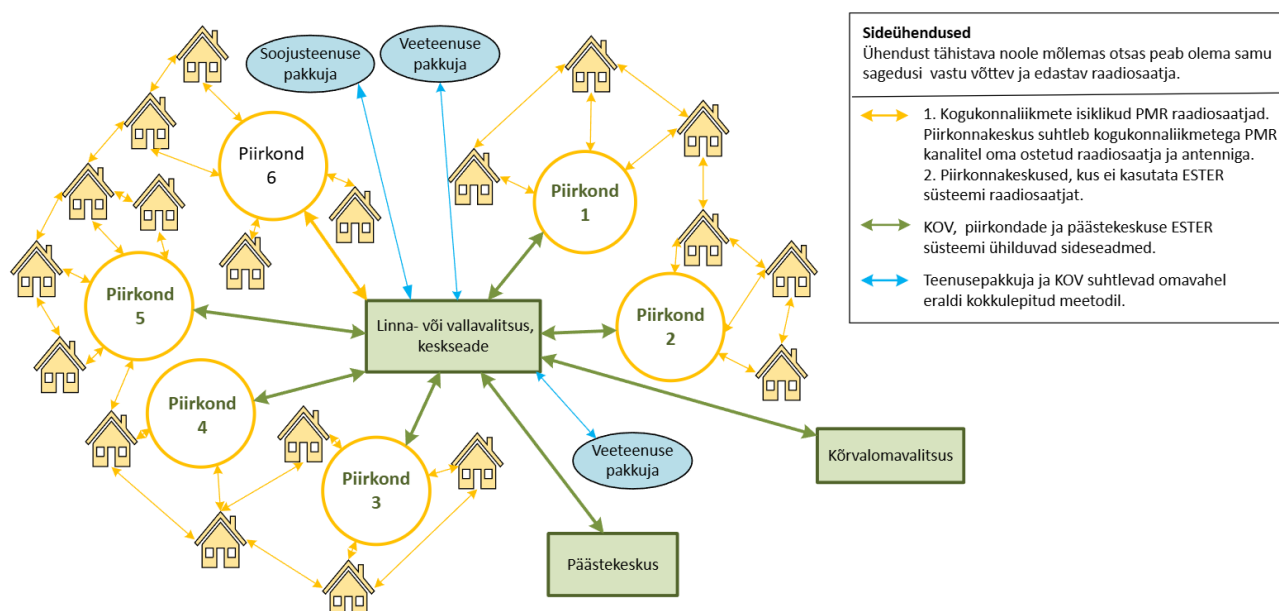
Soojusteenuse pakkuja

Veeteenuse pakkuja

Piirkond 6

Piirkond 1

Piirkond 5

Linna- või vallavalitsus, keskseade

Piirkond 2

Piirkond 4

Piirkond 3

Veeteenuse pakkuja

Kõrvalomavalitsus

Päästekeskus

Sideühendused
Ühendust tähistava noole mõlemas otsas peab olema samu sagedusi vastu võttev ja edastav raadiosaatja.

1. Kogukonnaliikmete isiklikud PMR raadiosaatjad. Piirkonnakeskus suhtleb kogukonnaliikmetega PMR kanalitel oma ostetud raadiosaatja ja antenniga.
2. Piirkonnakeskused, kus ei kasutata ESTER süsteemi raadiosaatjat.

KOV, piirkondade ja päästekeskuse ESTER süsteemi ühilduvad sideseadmed.

Teenusepakkuja ja KOV suhtlevad omavahel eraldi kokkulepitud meetodil.